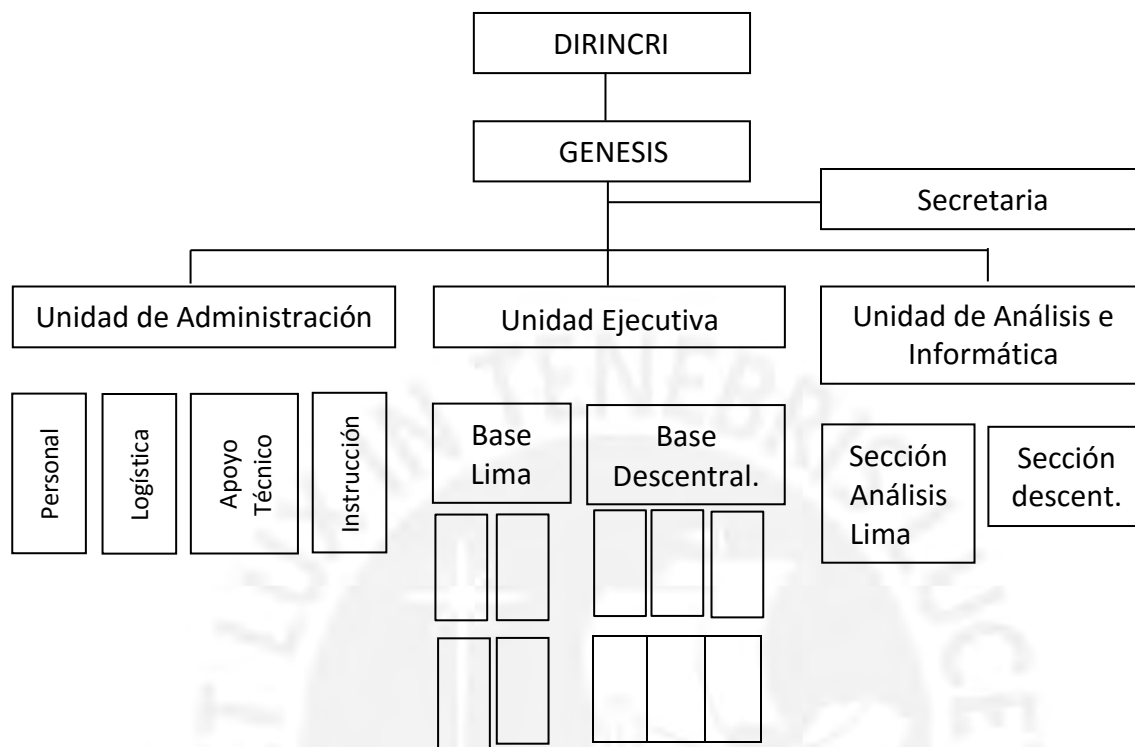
DIRINCRI

GENESIS

Secretaria

Unidad de Administración

Unidad Ejecutiva

Unidad de Análisis e Informática

Personal

Logística

Apoyo Técnico

Instrucción

Base Lima

Base Descentral.

Sección Análisis Lima

Sección descent.